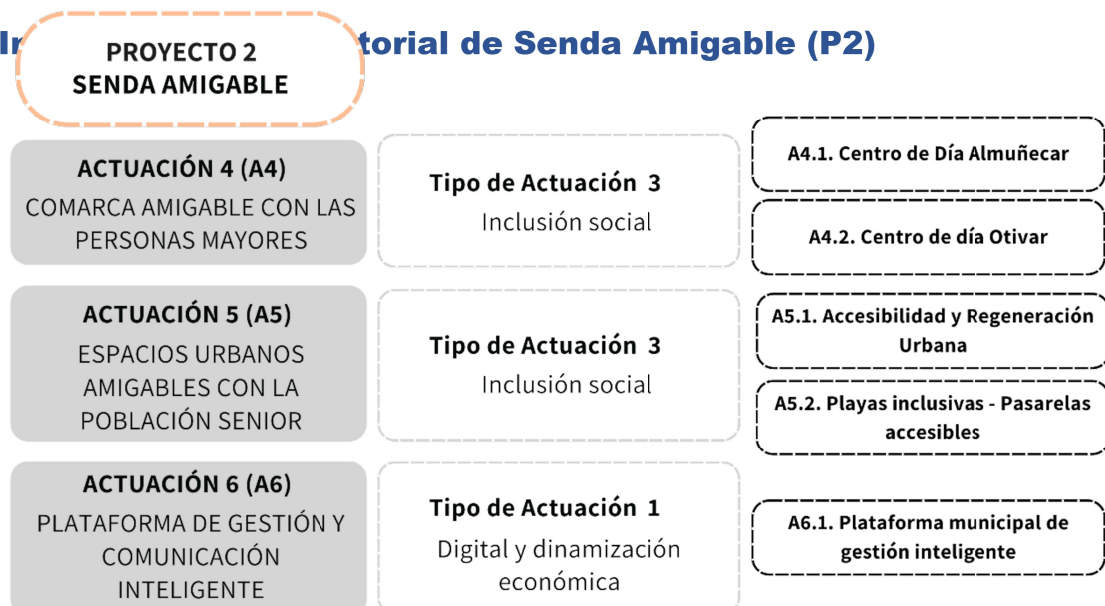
In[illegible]torial de Senda Amigable (P2)

PROYECTO 2
SENDA AMIGABLE

ACTUACIÓN 4 (A4)
COMARCA AMIGABLE CON LAS PERSONAS MAYORES

Tipo de Actuación 3
Inclusión social

A4.1. Centro de Día Almuñecar

A4.2. Centro de día Otivar

ACTUACIÓN 5 (A5)
ESPACIOS URBANOS AMIGABLES CON LA POBLACIÓN SENIOR

Tipo de Actuación 3
Inclusión social

A5.1. Accesibilidad y Regeneración Urbana

A5.2. Playas inclusivas - Pasarelas accesibles

ACTUACIÓN 6 (A6)
PLATAFORMA DE GESTIÓN Y COMUNICACIÓN INTELIGENTE

Tipo de Actuación 1
Digital y dinamización económica

A6.1. Plataforma municipal de gestión inteligente